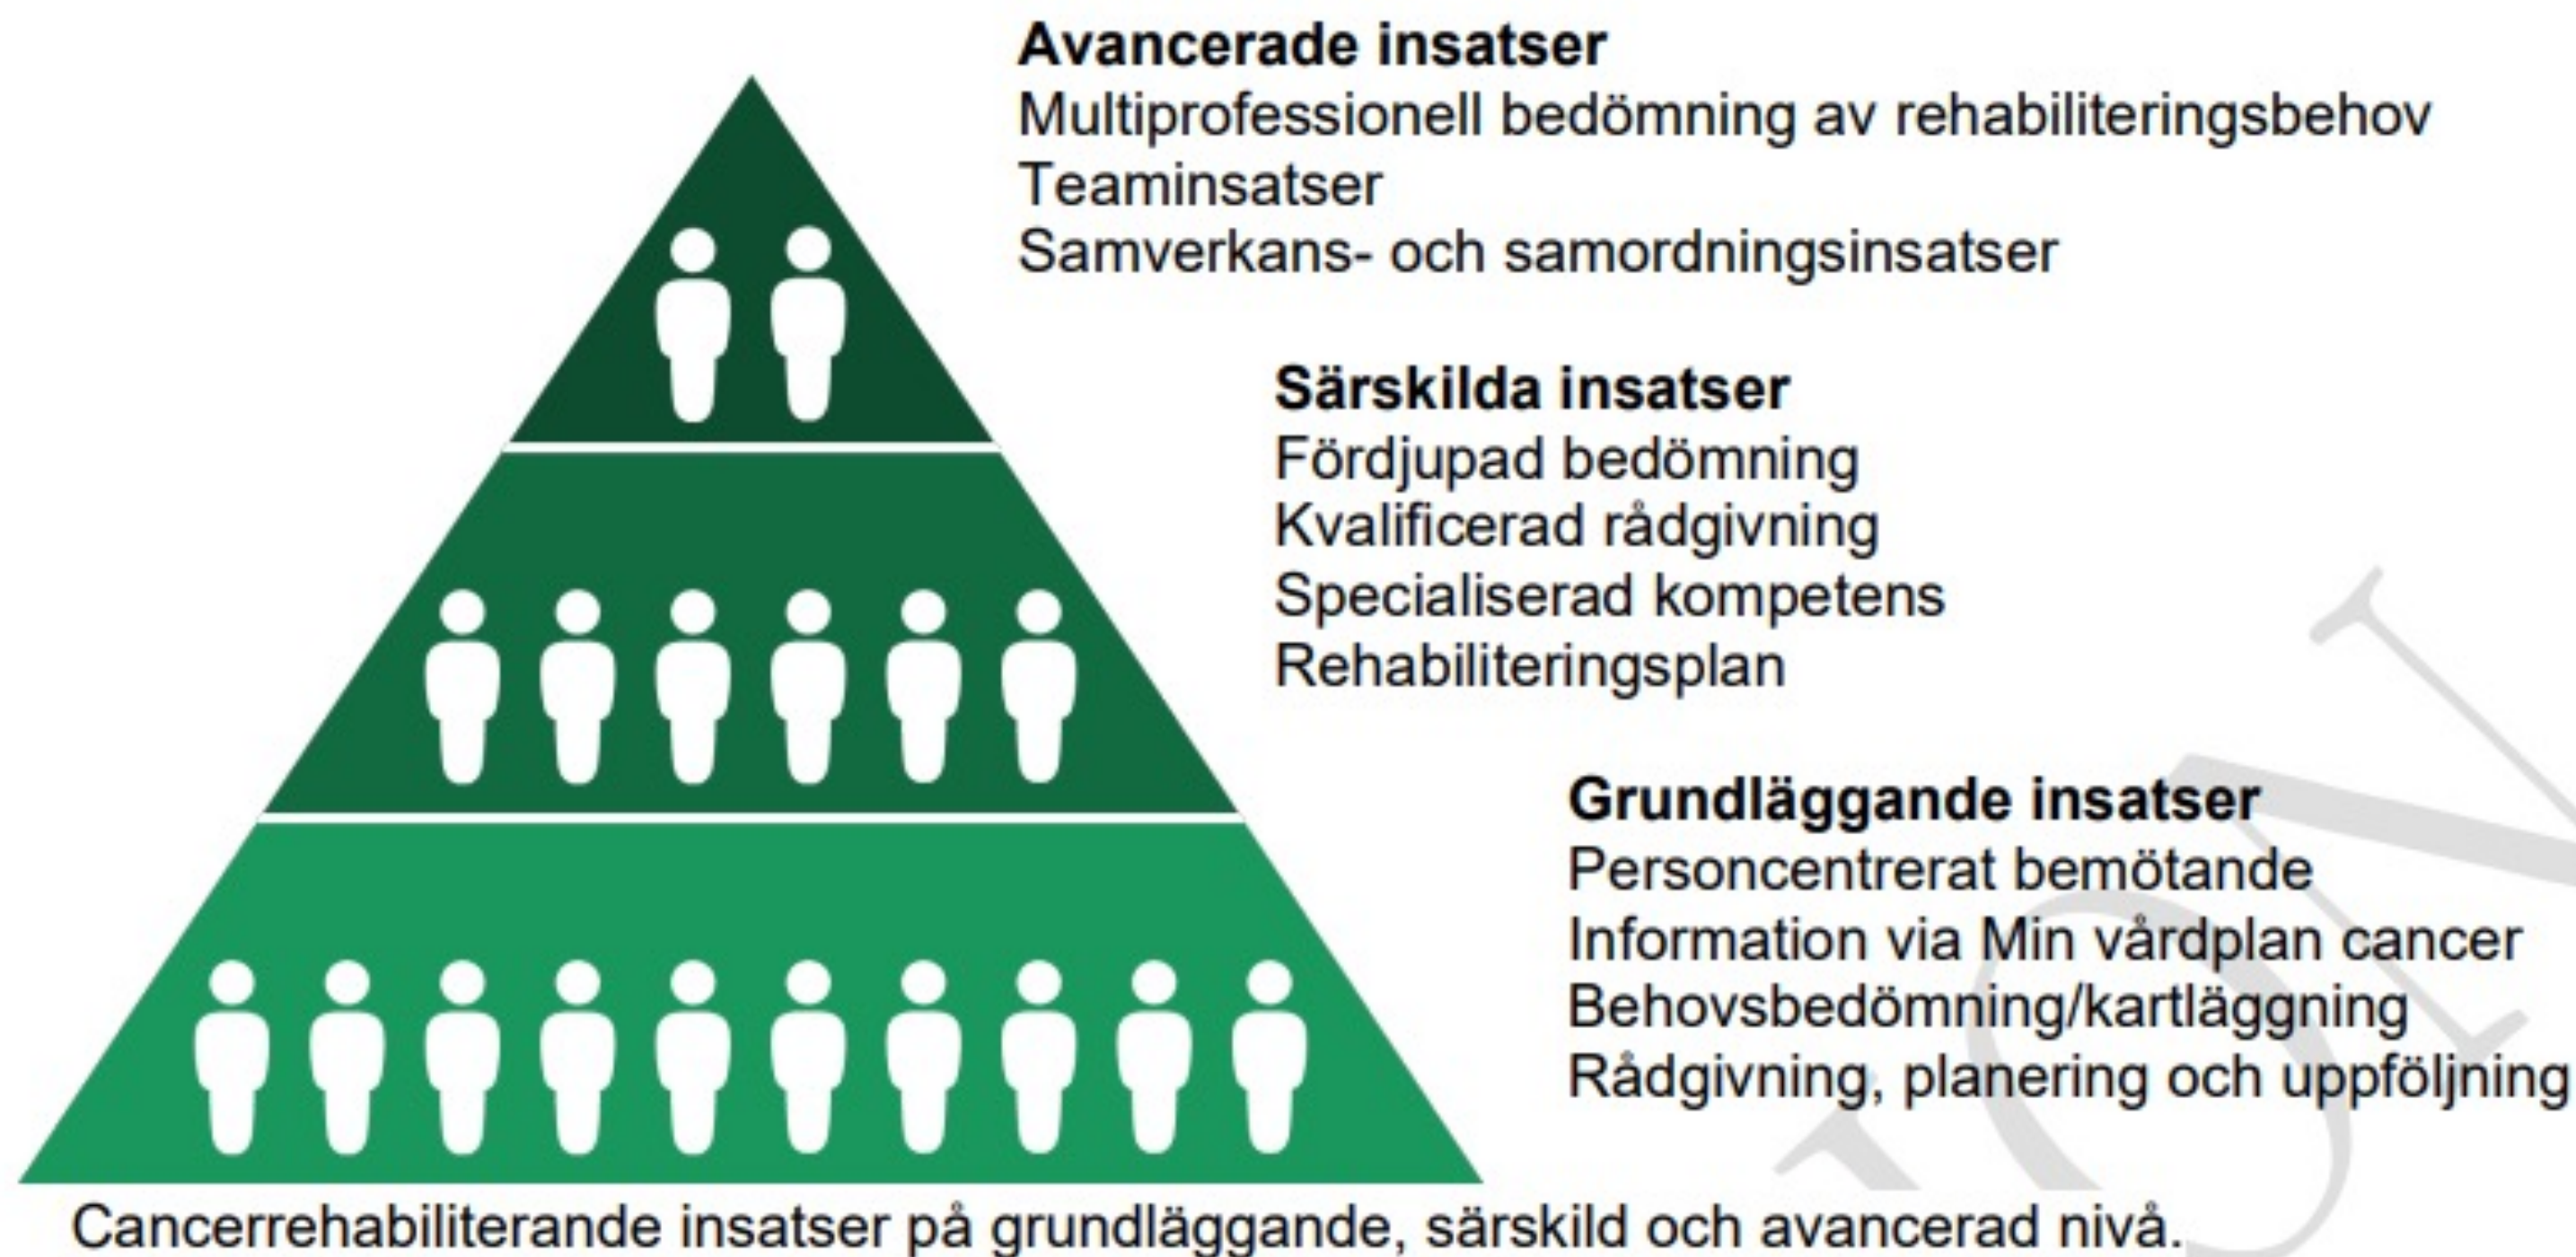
**Avancerade insatser**
Multiprofessionell bedömning av rehabiliteringsbehov
Teaminsatser
Samverkans- och samordningsinsatser

**Särskilda insatser**
Fördjupad bedömning
Kvalificerad rådgivning
Specialiserad kompetens
Rehabiliteringsplan

**Grundläggande insatser**
Personcentrerat bemötande
Information via Min vårdplan cancer
Behovsbedömning/kartläggning
Rådgivning, planering och uppföljning

Cancerrehabiliterande insatser på grundläggande, särskild och avancerad nivå.